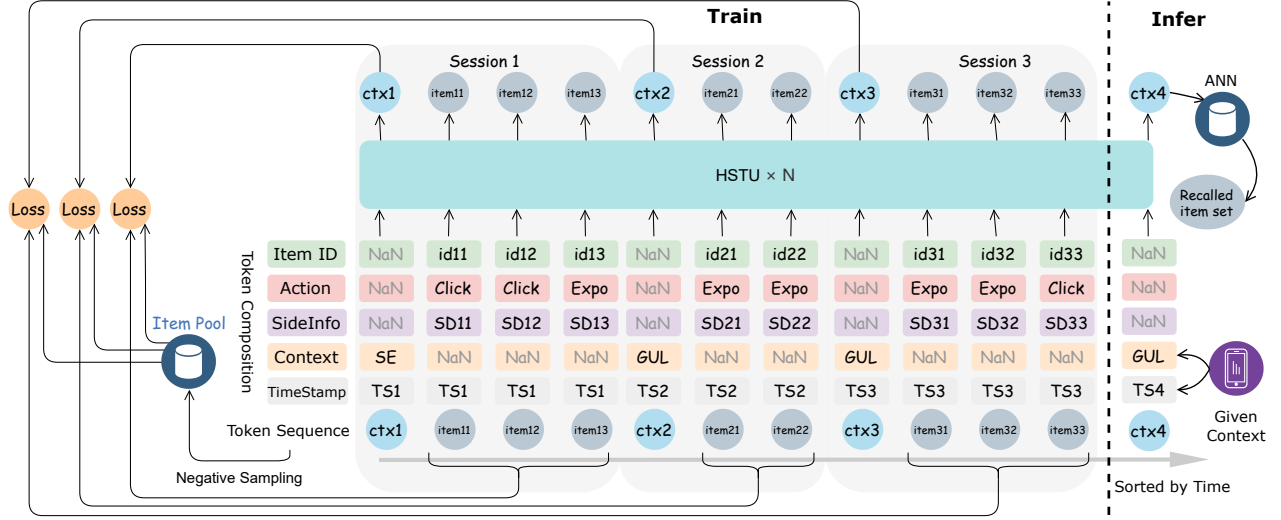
Train

Infer

Session 1

Session 2

Session 3

ctx1 item11 item12 item13 ctx2 item21 item22 ctx3 item31 item32 item33

ctx4

ANN

HSTU × N

Recalled item set

Loss Loss Loss

Token Composition

| Item ID | NaN | id11 | id12 | id13 | NaN | id21 | id22 | NaN | id31 | id32 | id33 | NaN |
|---|---|---|---|---|---|---|---|---|---|---|---|---|
| Action | NaN | Click | Click | Expo | NaN | Expo | Expo | NaN | Expo | Expo | Click | NaN |
| SideInfo | NaN | SD11 | SD12 | SD13 | NaN | SD21 | SD22 | NaN | SD31 | SD32 | SD33 | NaN |
| Context | SE | NaN | NaN | NaN | GUL | NaN | NaN | GUL | NaN | NaN | NaN | GUL |
| TimeStamp | TS1 | TS1 | TS1 | TS1 | TS2 | TS2 | TS2 | TS3 | TS3 | TS3 | TS3 | TS4 |
| Token Sequence | ctx1 | item11 | item12 | item13 | ctx2 | item21 | item22 | ctx3 | item31 | item32 | item33 | ctx4 |

Item Pool

Negative Sampling

Given Context

Sorted by Time